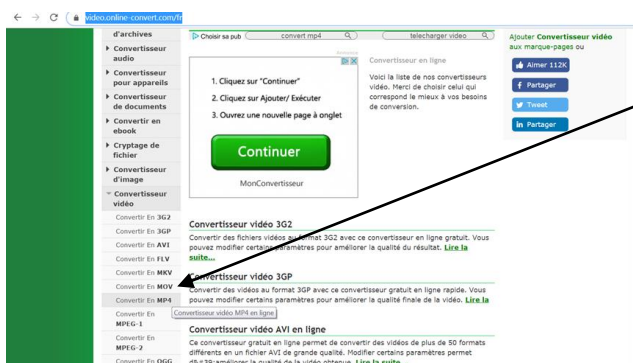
video.online-convert.com/fr

d'archives
▸ Convertisseur audio
▸ Convertisseur pour appareils
▸ Convertisseur de documents
▸ Convertir en ebook
▸ Cryptage de fichier
▸ Convertisseur d'image
▾ Convertisseur vidéo
Convertir En 3G2
Convertir En 3GP
Convertir En AVI
Convertir En FLV
Convertir En MKV
Convertir En MOV
Convertir En MP4
Convertir En MPEG-1
Convertir En MPEG-2
Convertir En OGG

▷ Choisir sa pub
convert mp4
telecharger video

1. Cliquez sur "Continuer"
2. Cliquez sur Ajouter/ Exécuter
3. Ouvrez une nouvelle page à onglet
Continuer
MonConvertisseur

Convertisseur en ligne
Voici la liste de nos convertisseurs vidéo. Merci de choisir celui qui correspond le mieux à vos besoins de conversion.

Ajouter Convertisseur vidéo aux marque-pages ou
Aimer 112K
Partager
Tweet
Partager

Convertisseur vidéo 3G2
Convertir des fichiers vidéos au format 3G2 avec ce convertisseur en ligne gratuit. Vous pouvez modifier certains paramètres pour améliorer la qualité du résultat. Lire la suite...

Convertisseur vidéo 3GP
Convertir des vidéos au format 3GP avec ce convertisseur gratuit en ligne rapide. Vous pouvez modifier certains paramètres pour améliorer la qualité finale de la vidéo. Lire la

Convertisseur vidéo MP4 en ligne

Convertisseur vidéo AVI en ligne
Ce convertisseur gratuit en ligne permet de convertir des vidéos de plus de 50 formats différents en un fichier AVI de grande qualité. Modifier certains paramètres permet d'améliorer la qualité de la vidéo obtenue. Lire la suite...